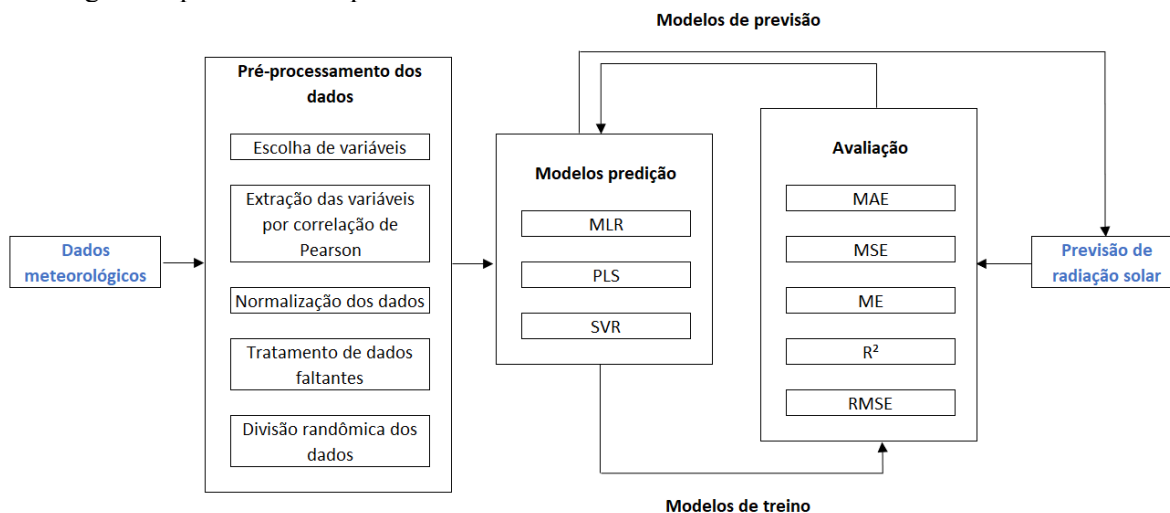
Modelos de previsão

Dados meteorológicos

Pré-processamento dos dados

Escolha de variáveis

Extração das variáveis por correlação de Pearson

Normalização dos dados

Tratamento de dados faltantes

Divisão randômica dos dados

Modelos predição

MLR

PLS

SVR

Avaliação

MAE

MSE

ME

R²

RMSE

Previsão de radiação solar

Modelos de treino